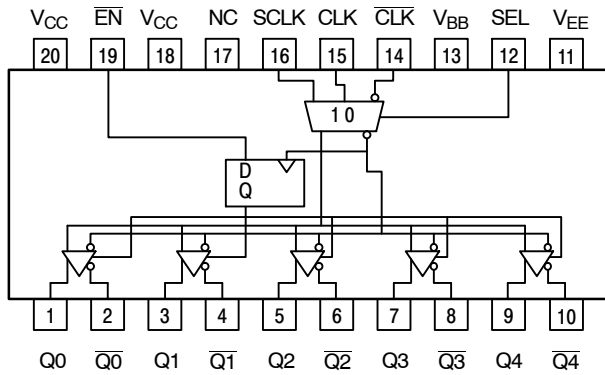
$V_{CC}$ $\overline{EN}$ $V_{CC}$ NC SCLK CLK $\overline{CLK}$ $V_{BB}$ SEL $V_{EE}$

20 19 18 17 16 15 14 13 12 11

1 0

D
Q

1 2 3 4 5 6 7 8 9 10

Q0 $\overline{Q0}$ Q1 $\overline{Q1}$ Q2 $\overline{Q2}$ Q3 $\overline{Q3}$ Q4 $\overline{Q4}$